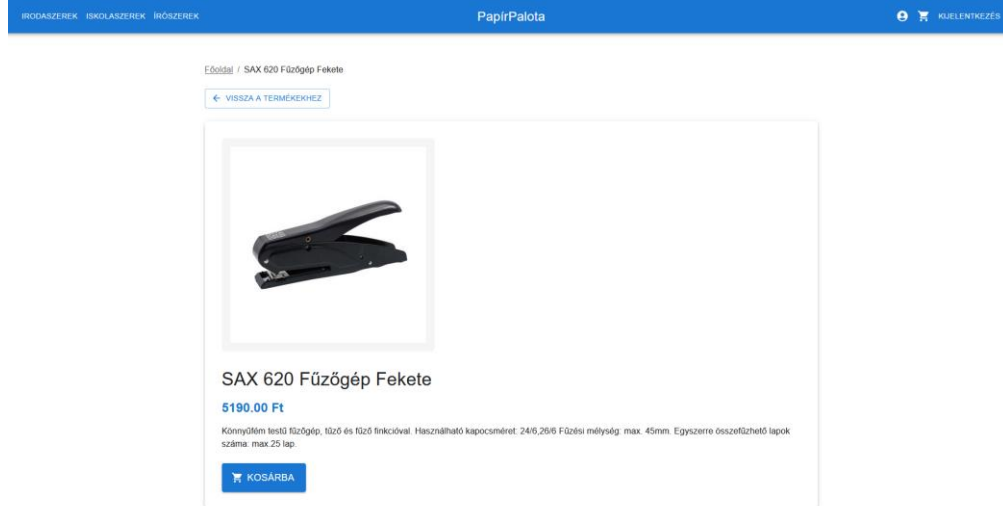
IRODASZEREK ISKOLASZEREK ÍRÓSZEREK

PapírPalota

KIJELENTKEZÉS

Főoldal / SAX 620 Fűzőgép Fekete

← VISSZA A TERMÉKEKHEZ

SAX 620 Fűzőgép Fekete

5190.00 Ft

Könnyűfém testű fűzőgép, tűző és fűző finkcióval. Használható kapocsméret: 24/6,26/6 Fűzési mélység: max. 45mm. Egyszerre összefűzhető lapok száma: max.25 lap.

KOSÁRBA